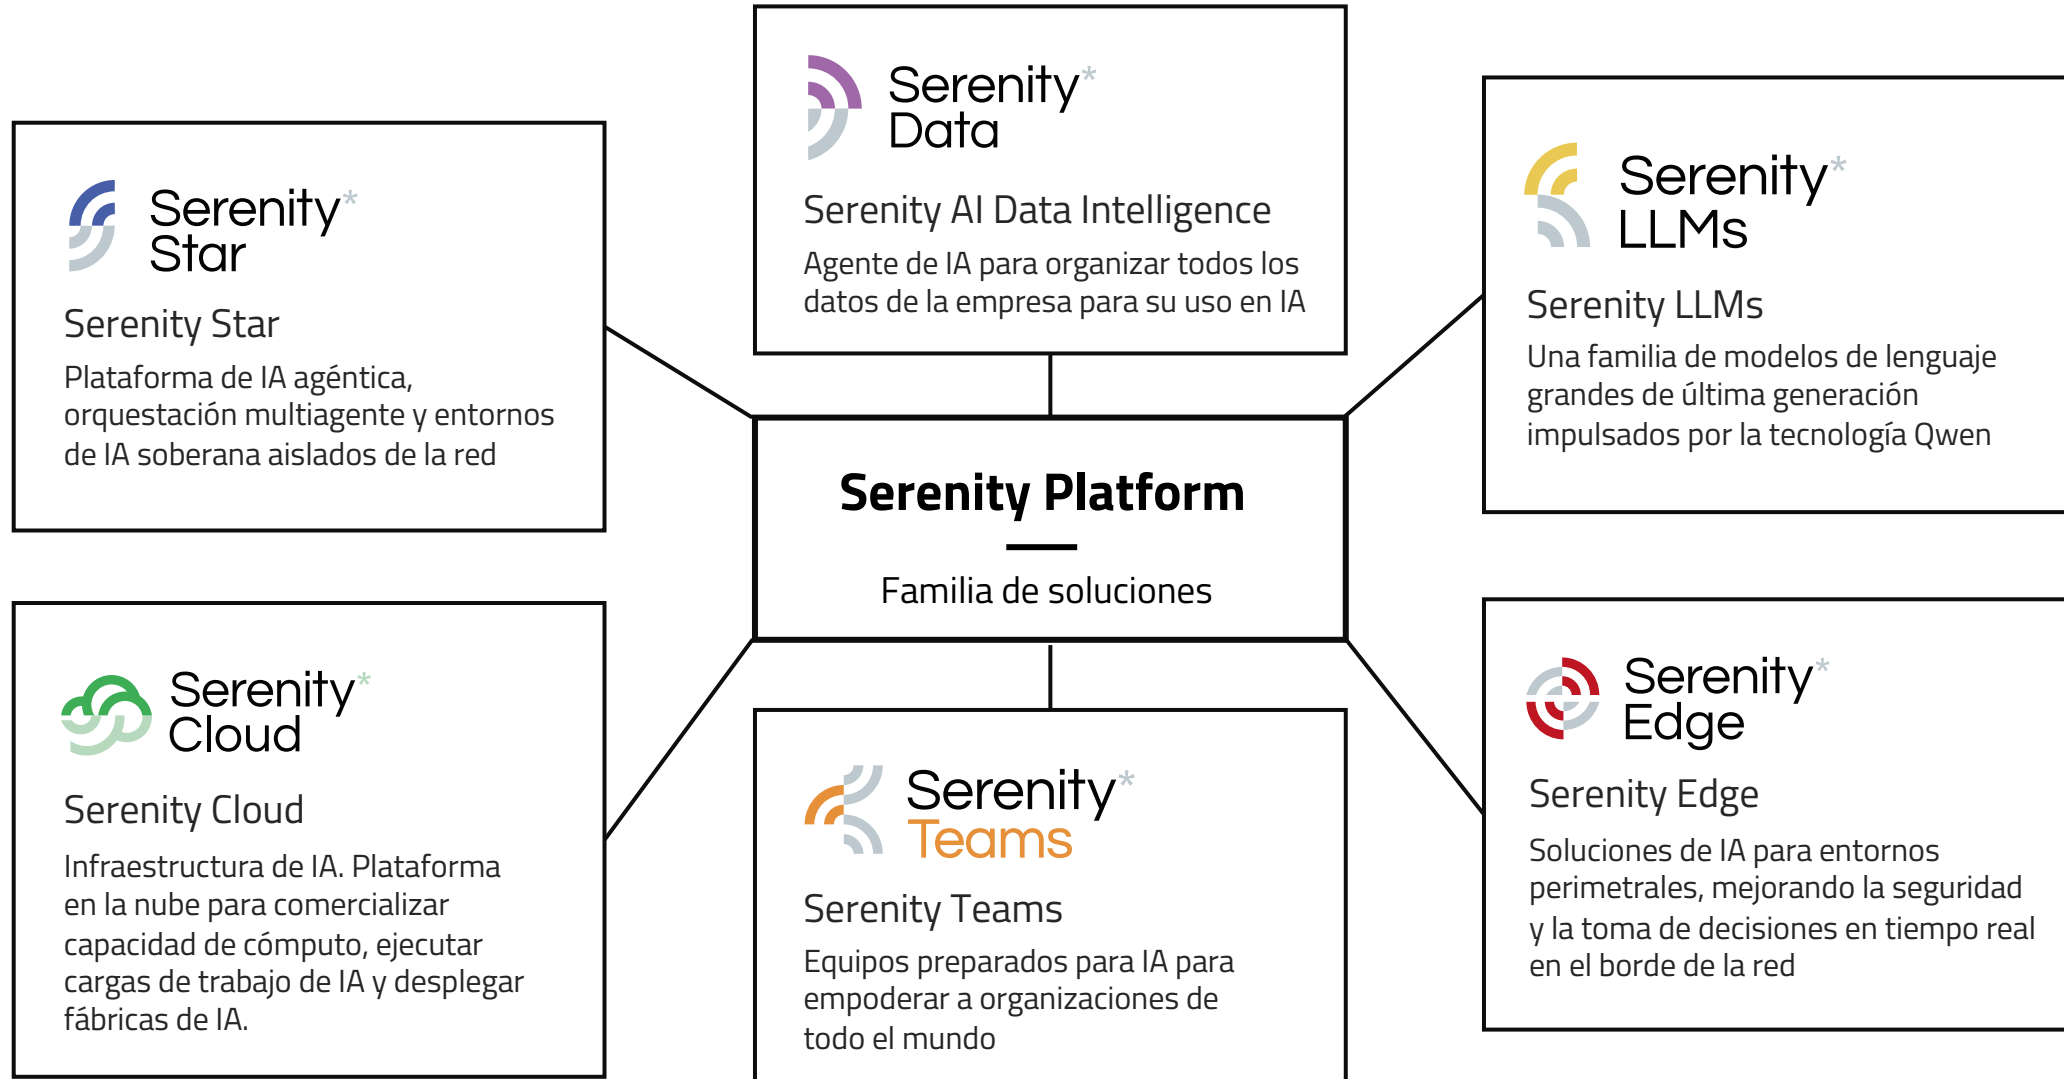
Serenity* Data

Serenity AI Data Intelligence

Agente de IA para organizar todos los datos de la empresa para su uso en IA

Serenity* Star

Serenity Star

Plataforma de IA agéntica, orquestación multiagente y entornos de IA soberana aislados de la red

Serenity* LLMs

Serenity LLMs

Una familia de modelos de lenguaje grandes de última generación impulsados por la tecnología Qwen

Serenity Platform

Familia de soluciones

Serenity* Cloud

Serenity Cloud

Infraestructura de IA. Plataforma en la nube para comercializar capacidad de cómputo, ejecutar cargas de trabajo de IA y desplegar fábricas de IA.

Serenity* Teams

Serenity Teams

Equipos preparados para IA para empoderar a organizaciones de todo el mundo

Serenity* Edge

Serenity Edge

Soluciones de IA para entornos perimetrales, mejorando la seguridad y la toma de decisiones en tiempo real en el borde de la red